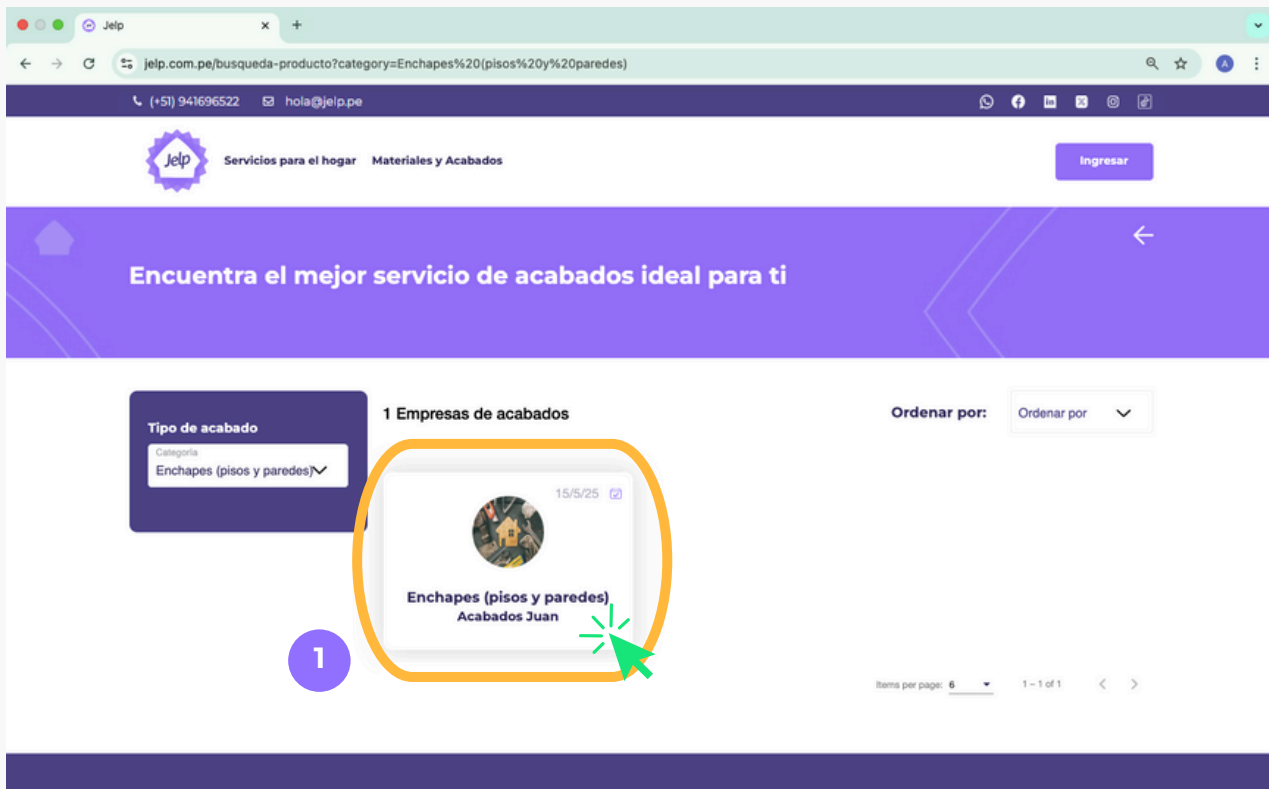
Jelp
jelp.com.pe/busqueda-producto?category=Enchapes%20(pisos%20y%20paredes)
A
(+51) 941696522 hola@jelp.pe
Jelp
Servicios para el hogar Materiales y Acabados
Ingresar
Encuentra el mejor servicio de acabados ideal para ti
Tipo de acabado
Categoría
Enchapes (pisos y paredes)
1 Empresas de acabados
Ordenar por: Ordenar por
15/5/25
Enchapes (pisos y paredes)
Acabados Juan
1
Items per page: 6 1 – 1 of 1